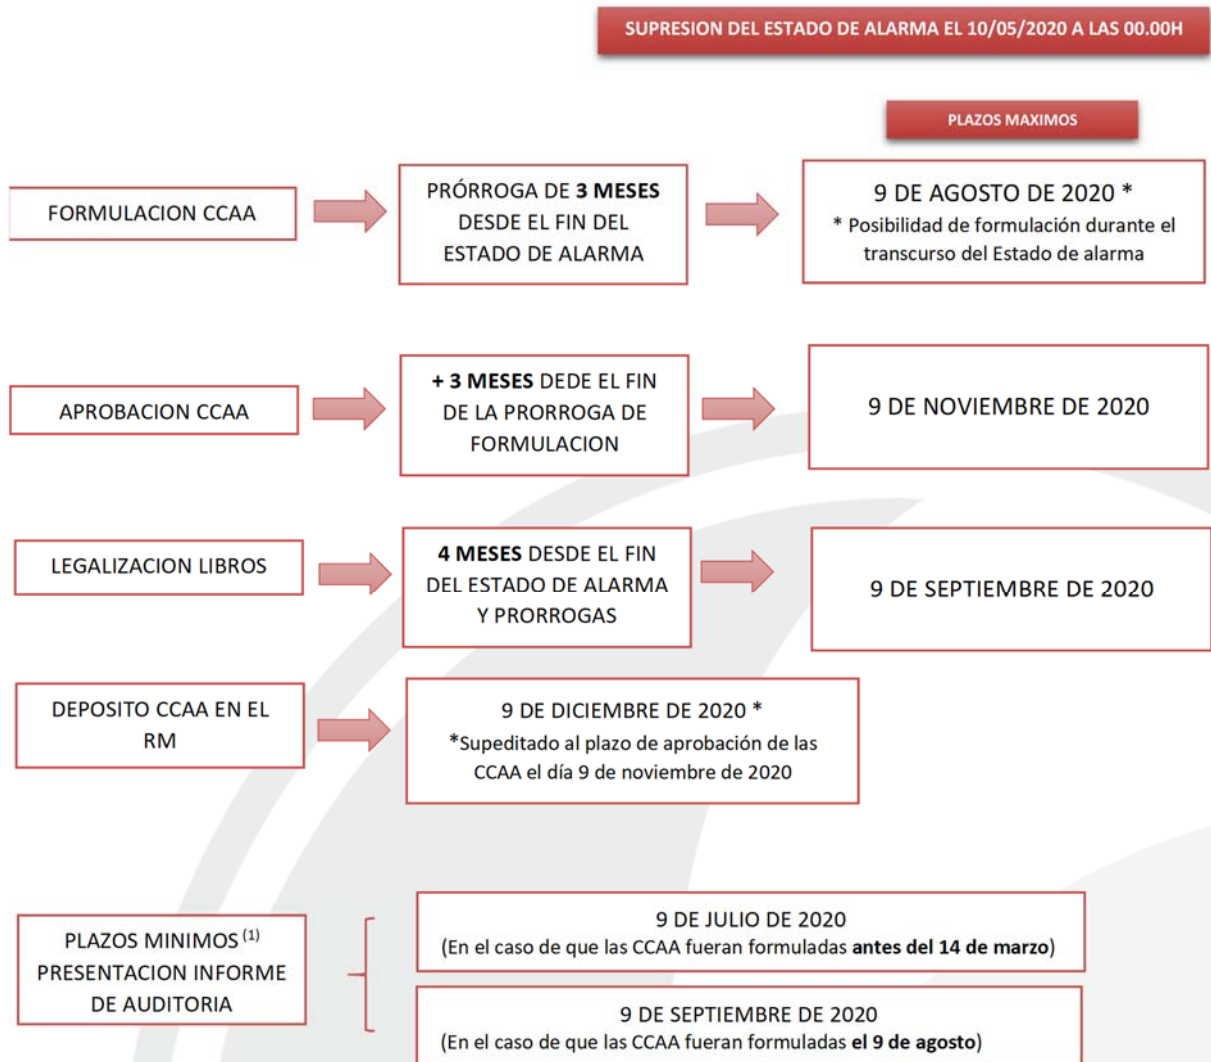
SUPRESION DEL ESTADO DE ALARMA EL 10/05/2020 A LAS 00.00H

PLAZOS MAXIMOS

FORMULACION CCAA

PRÓRROGA DE **3 MESES** DESDE EL FIN DEL ESTADO DE ALARMA

9 DE AGOSTO DE 2020 *
* Posibilidad de formulación durante el transcurso del Estado de alarma

APROBACION CCAA

**+ 3 MESES** DEDE EL FIN DE LA PRORROGA DE FORMULACION

9 DE NOVIEMBRE DE 2020

LEGALIZACION LIBROS

**4 MESES** DESDE EL FIN DEL ESTADO DE ALARMA Y PRORROGAS

9 DE SEPTIEMBRE DE 2020

DEPOSITO CCAA EN EL RM

9 DE DICIEMBRE DE 2020 *
*Supeditado al plazo de aprobación de las CCAA el día 9 de noviembre de 2020

PLAZOS MINIMOS $^{(1)}$ PRESENTACION INFORME DE AUDITORIA

9 DE JULIO DE 2020
(En el caso de que las CCAA fueran formuladas **antes del 14 de marzo**)

9 DE SEPTIEMBRE DE 2020
(En el caso de que las CCAA fueran formuladas **el 9 de agosto**)